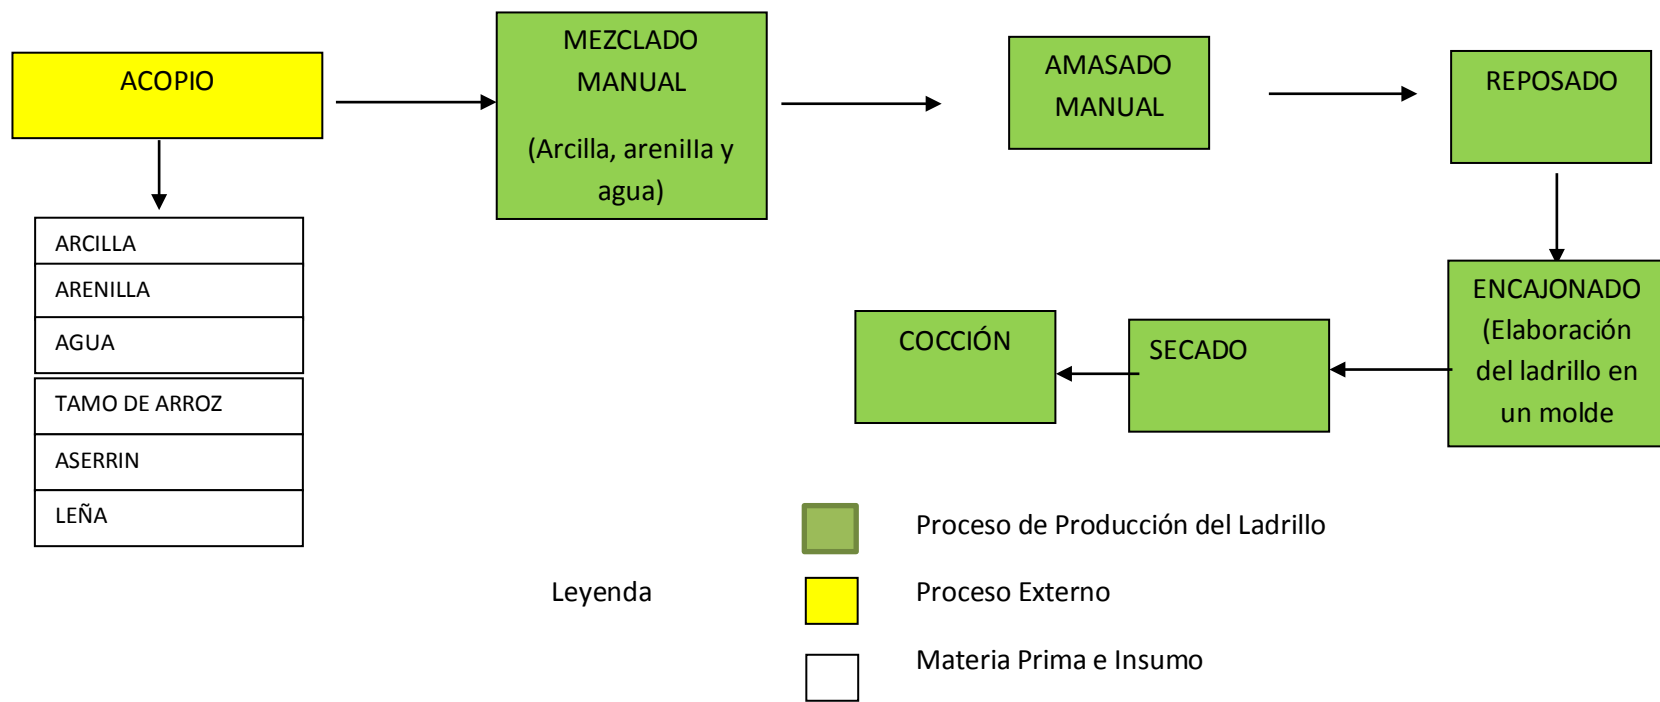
ACOPIO

MEZCLADO MANUAL

(Arcilla, arenilla y agua)

AMASADO MANUAL

REPOSADO

ARCILLA

ARENILLA

AGUA

TAMO DE ARROZ

ASERRIN

LEÑA

ENCAJONADO (Elaboración del ladrillo en un molde

SECADO

COCCIÓN

Leyenda

Proceso de Producción del Ladrillo

Proceso Externo

Materia Prima e Insumo